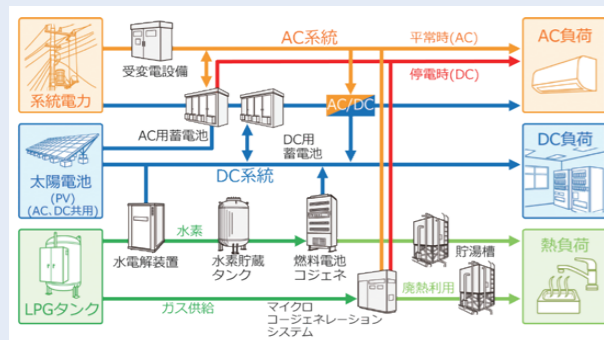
系統電力

受変電設備

AC系統

平常時(AC)

停電時(DC)

AC負荷

AC用蓄電池

DC用
蓄電池

AC/DC

太陽電池
(PV)
(AC、DC共用)

DC系統

DC負荷

水素

水電解装置

水素貯蔵
タンク

燃料電池
コジェネ

貯湯槽

熱負荷

廃熱利用

LPGタンク

ガス供給

マイクロ
コージェネレーション
システム